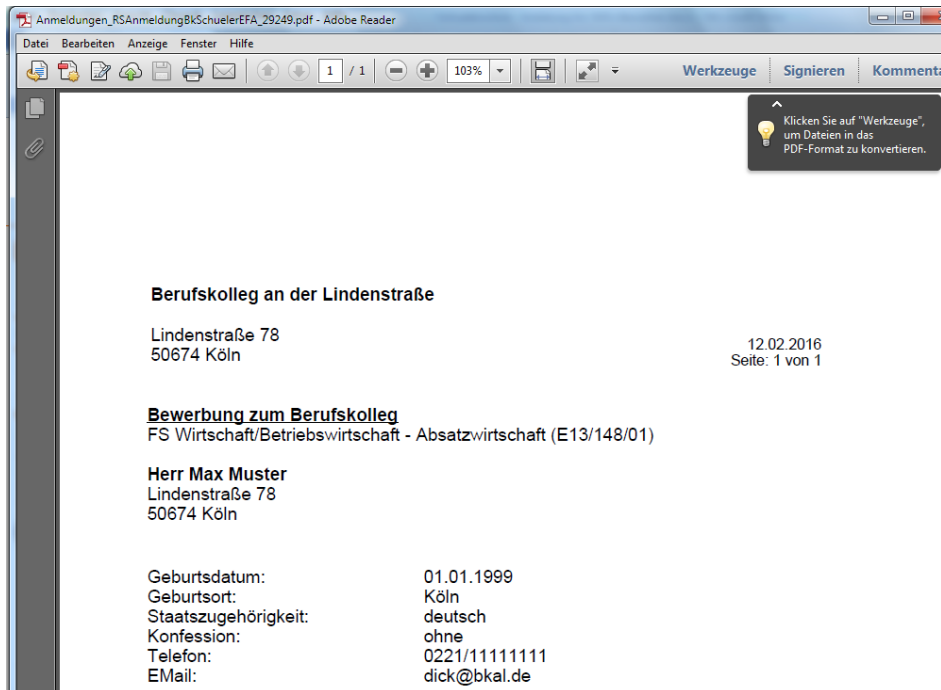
Anmeldungen_RSAnmeldungBkSchuelerEFA_29249.pdf - Adobe Reader

Datei Bearbeiten Anzeige Fenster Hilfe

1 / 1 103%

Werkzeuge Signieren Kommenta

Klicken Sie auf "Werkzeuge", um Dateien in das PDF-Format zu konvertieren.

Berufskolleg an der Lindenstraße

Lindenstraße 78
50674 Köln

12.02.2016
Seite: 1 von 1

Bewerbung zum Berufskolleg
FS Wirtschaft/Betriebswirtschaft - Absatzwirtschaft (E13/148/01)

Herr Max Muster
Lindenstraße 78
50674 Köln

| | |
|---|---|
| Geburtsdatum: | 01.01.1999 |
| Geburtsort: | Köln |
| Staatszugehörigkeit: | deutsch |
| Konfession: | ohne |
| Telefon: | 0221/11111111 |
| EMail: | dick@bkal.de |